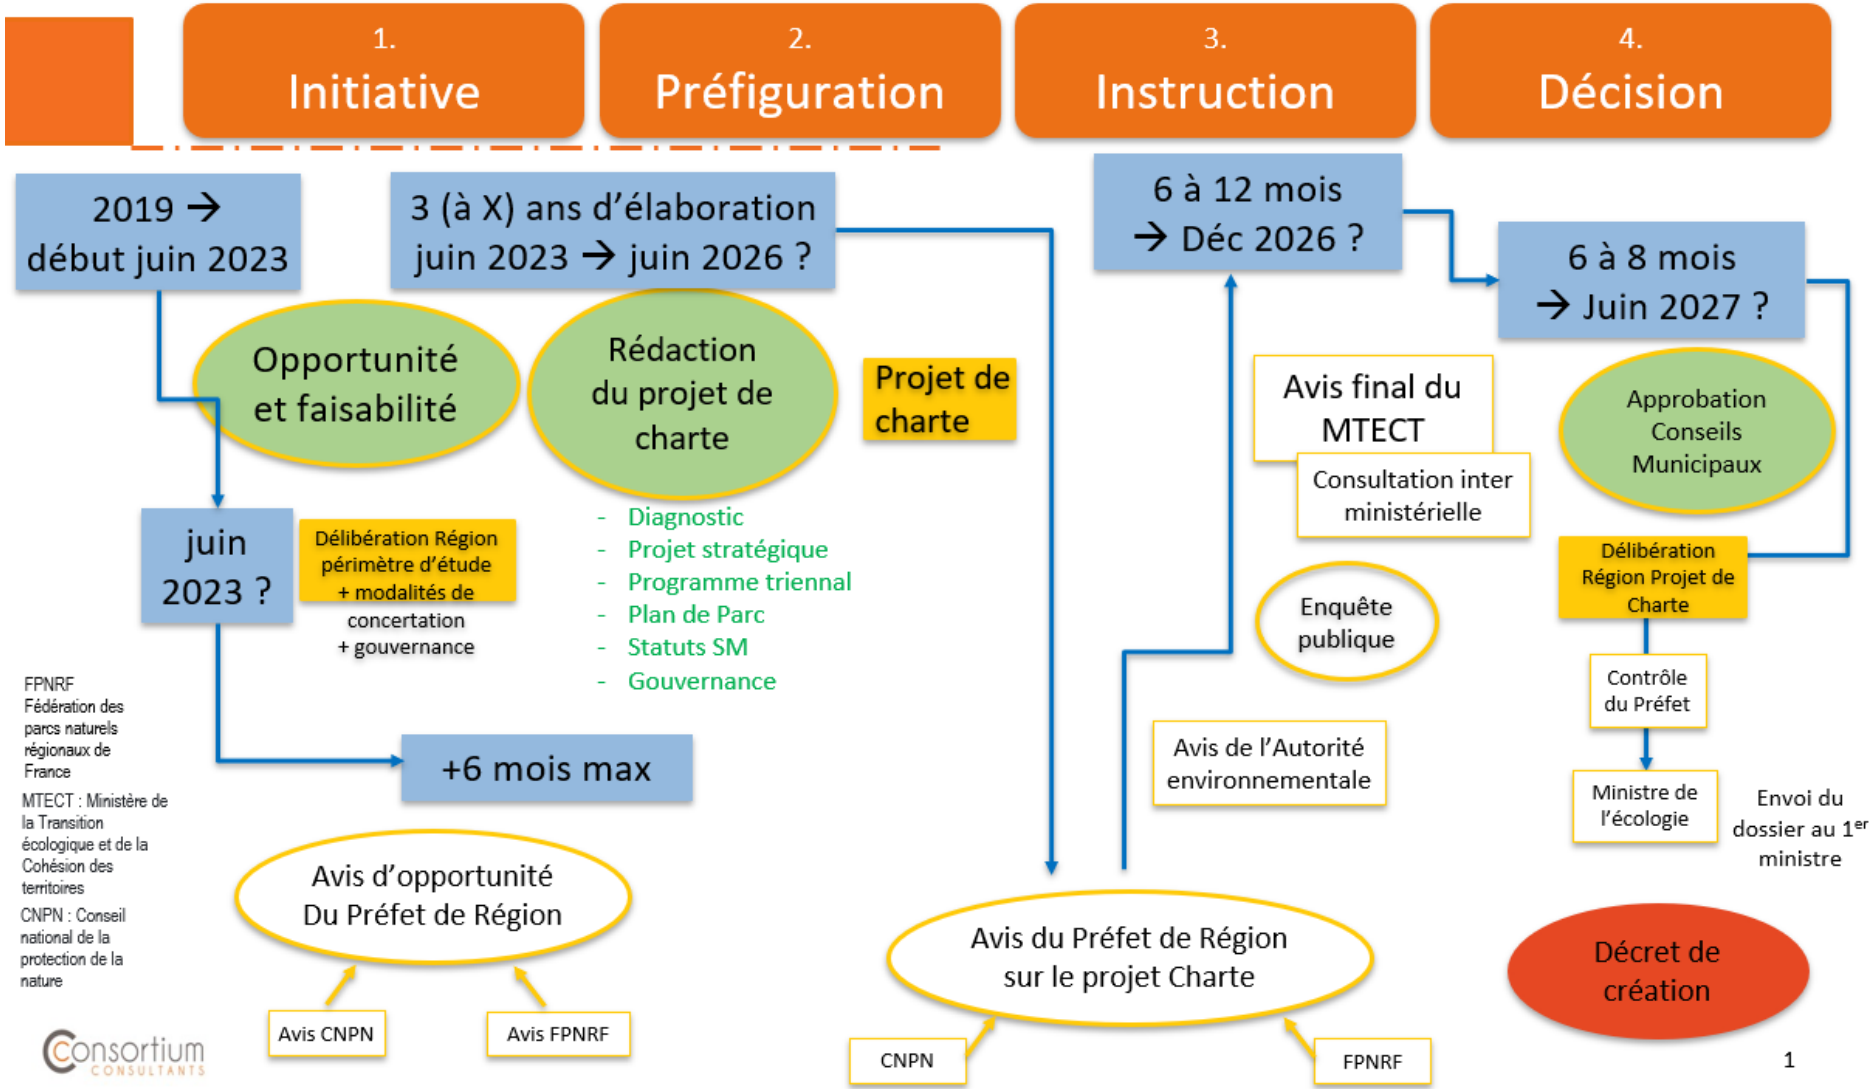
1.
Initiative

2.
Préfiguration

3.
Instruction

4.
Décision

2019 →
début juin 2023

3 (à X) ans d'élaboration
juin 2023 → juin 2026 ?

6 à 12 mois
→ Déc 2026 ?

6 à 8 mois
→ Juin 2027 ?

Opportunité et faisabilité

Rédaction du projet de charte

Projet de charte

Avis final du MTECT

Consultation inter ministérielle

Approbation Conseils Municipaux

juin 2023 ?

Délibération Région périmètre d'étude + modalités de concertation + gouvernance

- Diagnostic
- Projet stratégique
- Programme triennal
- Plan de Parc
- Statuts SM
- Gouvernance

Enquête publique

Délibération Région Projet de Charte

Contrôle du Préfet

Ministre de l'écologie

Envoi du dossier au 1$^{er}$ ministre

FPNRF Fédération des parcs naturels régionaux de France

MTECT : Ministère de la Transition écologique et de la Cohésion des territoires

CNPN : Conseil national de la protection de la nature

+6 mois max

Avis de l'Autorité environnementale

Avis d'opportunité Du Préfet de Région

Avis du Préfet de Région sur le projet Charte

Décret de création

Avis CNPN

Avis FPNRF

CNPN

FPNRF

Consortium CONSULTANTS

1